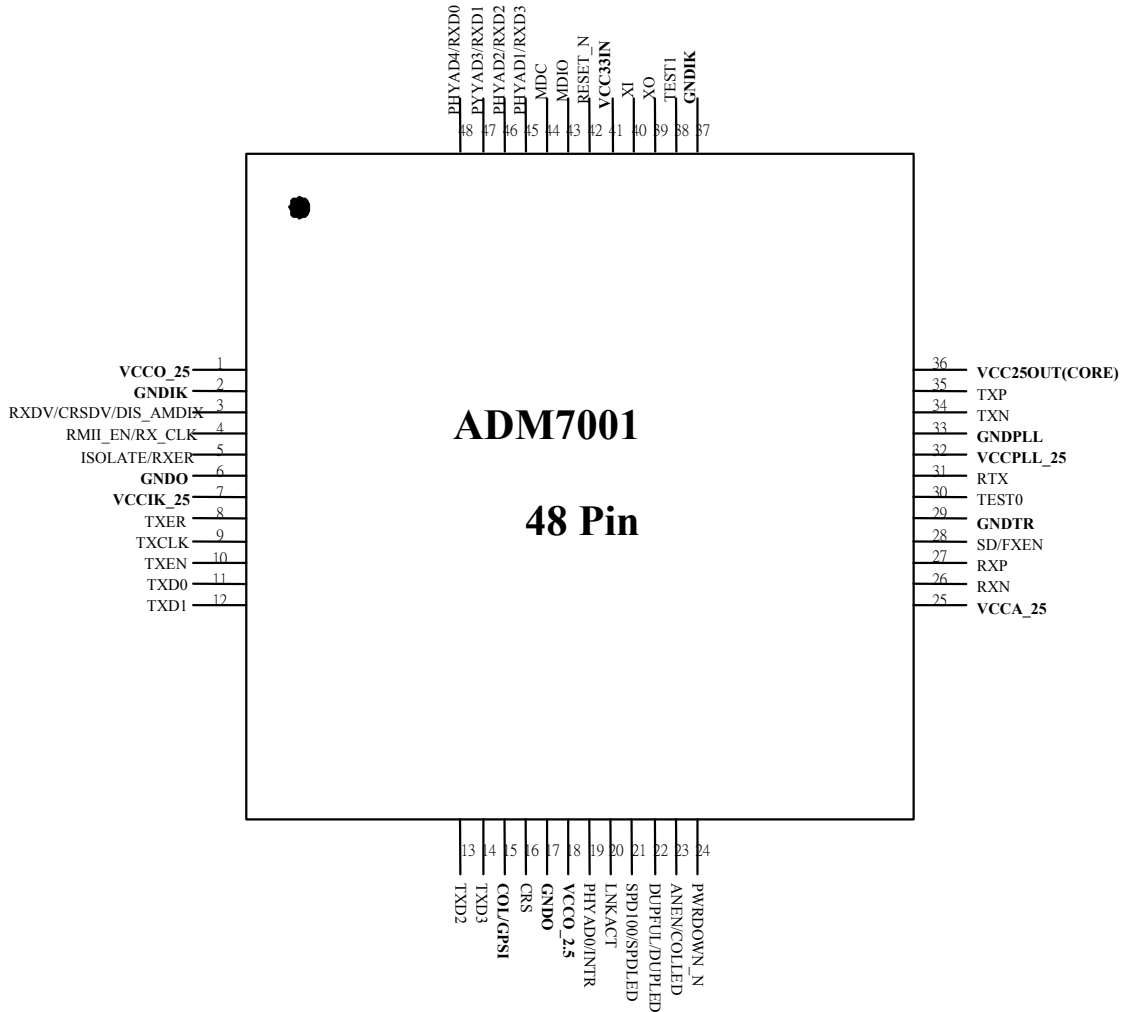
PHYAD4/RXD0 48
PYYAD3/RXD1 47
PHYAD2/RXD2 46
PHYAD1/RXD3 45
MDC 44
MDIO 43
RESET_N 42
VCC33IN 41
XI 40
XO 39
TEST1 38
GNDIK 37

VCCO_25 1
GNDIK 2
RXDV/CRSDV/DIS_AMDIX 3
RMII_EN/RX_CLK 4
ISOLATE/RXER 5
GNDO 6
VCCIK_25 7
TXER 8
TXCLK 9
TXEN 10
TXD0 11
TXD1 12

ADM7001

48 Pin

36 VCC25OUT(CORE)
35 TXP
34 TXN
33 GNDPLL
32 VCCPLL_25
31 RTX
30 TEST0
29 GNDTR
28 SD/FXEN
27 RXP
26 RXN
25 VCCA_25

13 TXD2
14 TXD3
15 COL/GPSI
16 CRS
17 GNDO
18 VCCO_2.5
19 PHYAD0/INTR
20 LNKACT
21 SPD100/SPDLED
22 DUPFUL/DUPLED
23 ANEN/COLLED
24 PWRDOWN_N